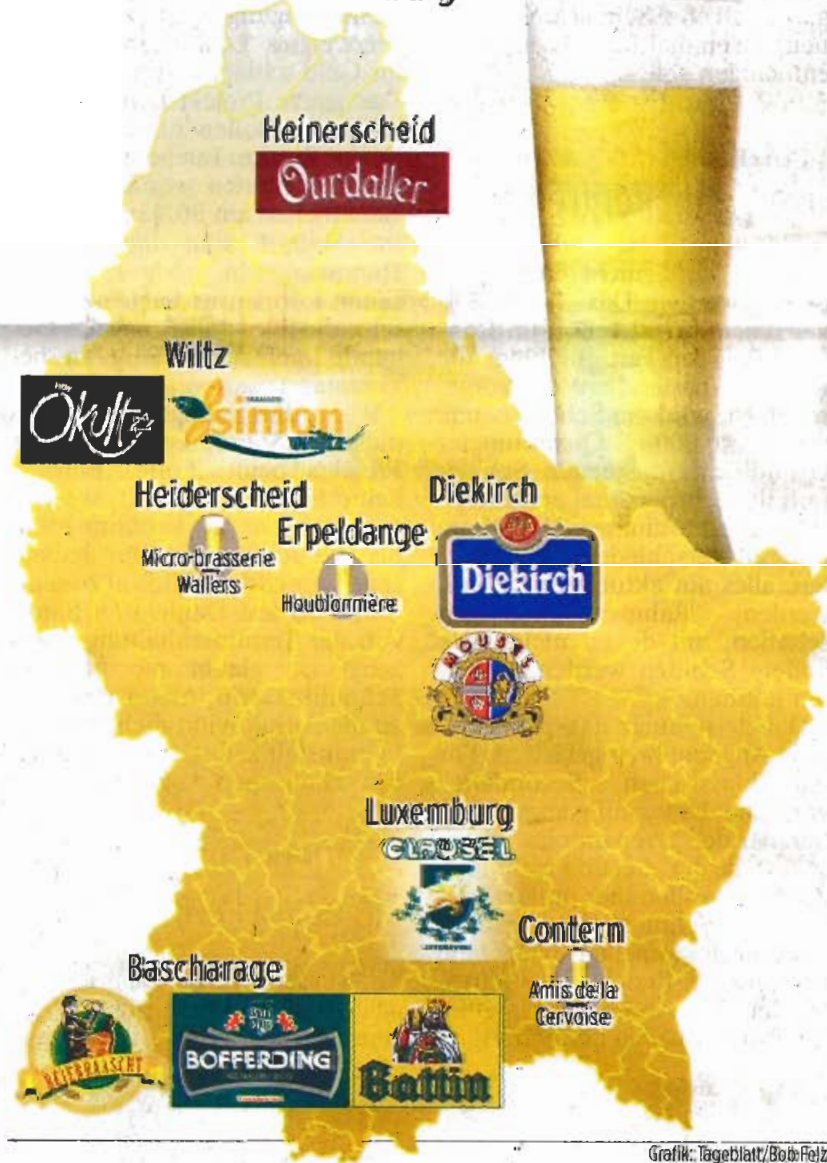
Heinerscheid
Ourdaller

Wiltz
Ökult
simon
Wiltz

Heiderscheid
Micro-brasserie Wallers

Erpeldange
Houblonnière

Diekirch
Diekirch

Mousel

Luxemburg
CLAUSEL

Contern
Amis de la Cervoise

Bascharage
BOFFERDING
Battin

Grafik: Tageblatt/Bob Feltz